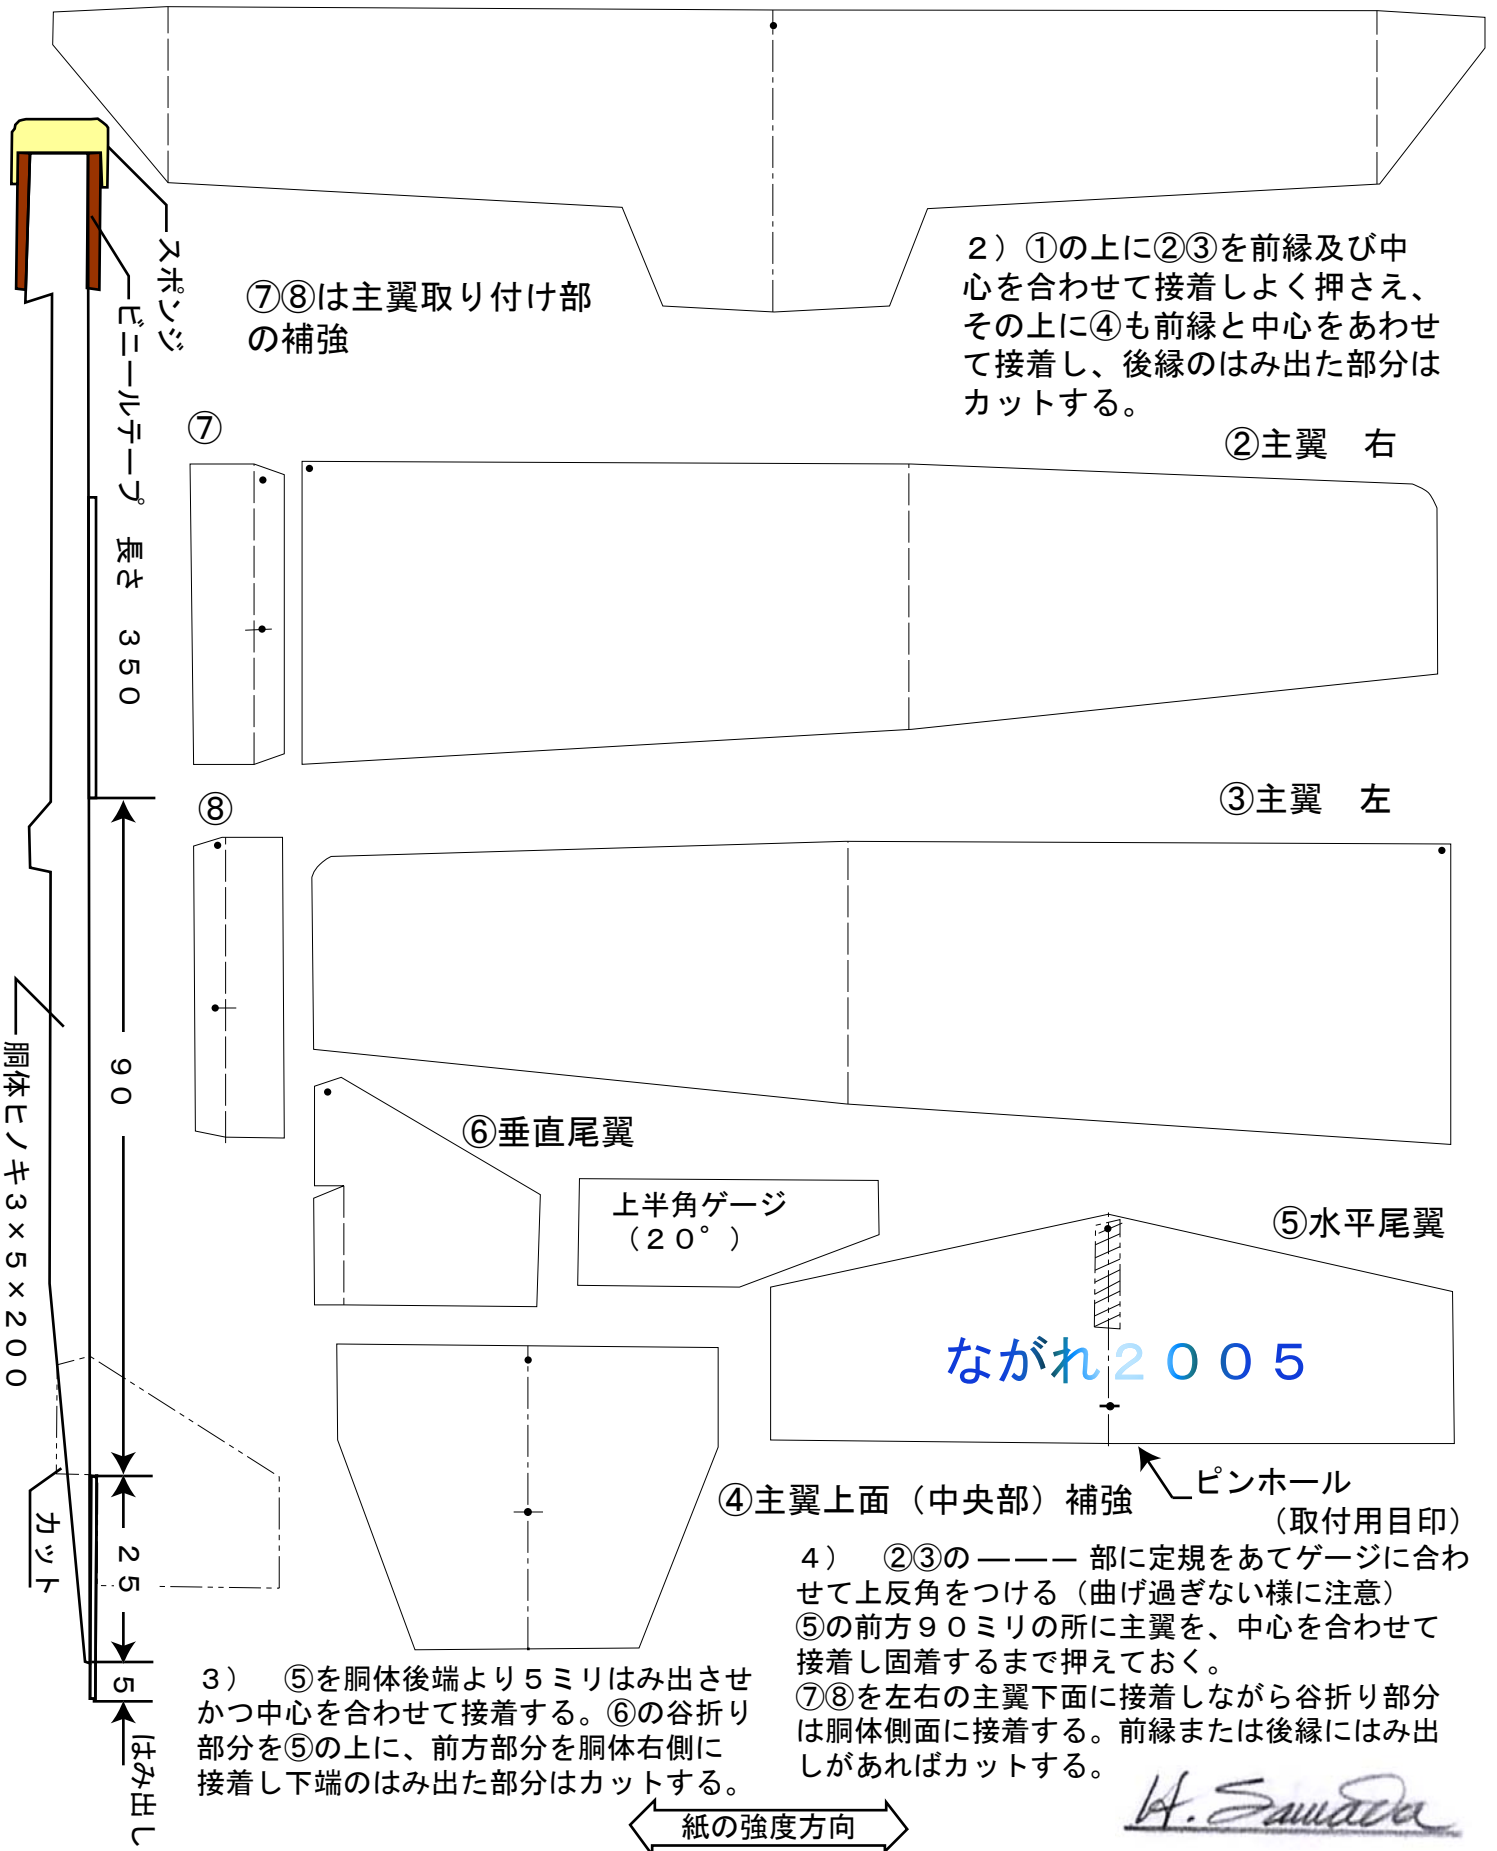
スポンジ
ビニールテープ　長さ　３５０

⑦⑧は主翼取り付け部の補強

２）①の上に②③を前縁及び中心を合わせて接着しよく押さえ、その上に④も前縁と中心をあわせて接着し、後縁のはみ出た部分はカットする。

⑦

②主翼　右

⑧

③主翼　左

９０

胴体ヒノキ３×５×２００

⑥垂直尾翼

上半角ゲージ（２０°）

⑤水平尾翼

ながれ２００５

④主翼上面（中央部）補強

ピンホール（取付用目印）

カット

２５

５

はみ出し

３）　⑤を胴体後端より５ミリはみ出させかつ中心を合わせて接着する。⑥の谷折り部分を⑤の上に、前方部分を胴体右側に接着し下端のはみ出た部分はカットする。

４）　②③の ——— 部に定規をあてゲージに合わせて上反角をつける（曲げ過ぎない様に注意）
⑤の前方９０ミリの所に主翼を、中心を合わせて接着し固着するまで押えておく。
⑦⑧を左右の主翼下面に接着しながら谷折り部分は胴体側面に接着する。前縁または後縁にはみ出しがあればカットする。

紙の強度方向

H. Sawada